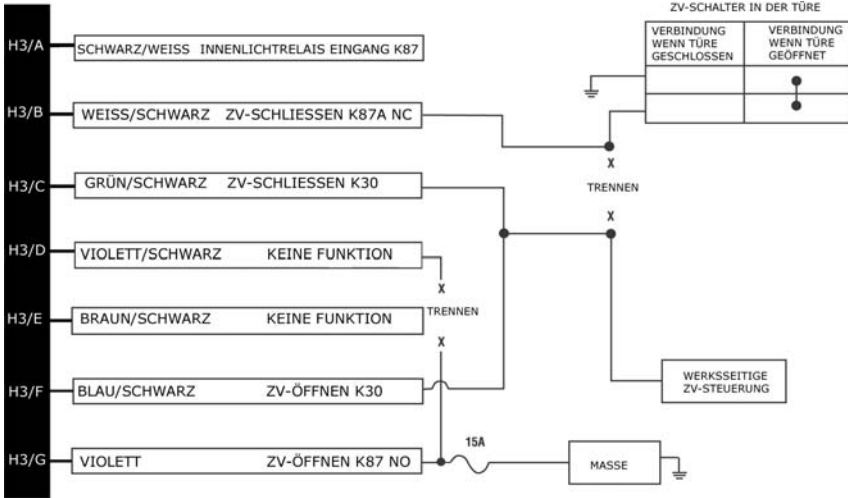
H3/A SCHWARZ/WEISS INNENLICHTRELAIS EINGANG K87

H3/B WEISS/SCHWARZ ZV-SCHLIESSEN K87A NC

H3/C GRÜN/SCHWARZ ZV-SCHLIESSEN K30

H3/D VIOLETT/SCHWARZ KEINE FUNKTION

H3/E BRAUN/SCHWARZ KEINE FUNKTION

H3/F BLAU/SCHWARZ ZV-ÖFFNEN K30

H3/G VIOLETT ZV-ÖFFNEN K87 NO

ZV-SCHALTER IN DER TÜRE

| VERBINDUNG WENN TÜRE GESCHLOSSEN | VERBINDUNG WENN TÜRE GEÖFFNET |
|---|---|
| | |
| | |

X
TRENNEN
X

X
TRENNEN
X

15A

MASSE

WERKSSEITIGE ZV-STEUERUNG